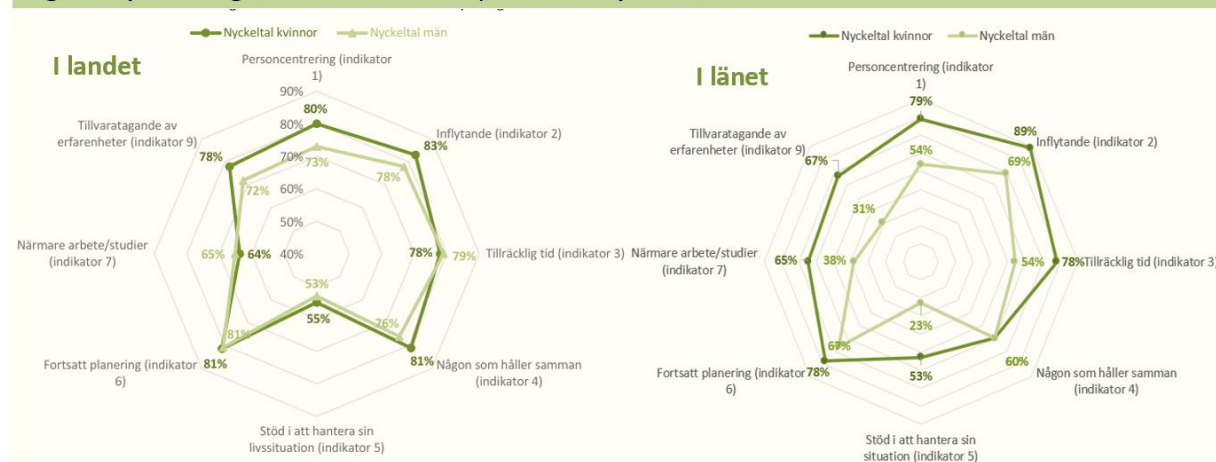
Nyckeltal kvinnor
Nyckeltal män

I landet

Personcentrering (indikator 1)
90%
80%
70%
60%
50%
40%
80%
73%
Inflytande (indikator 2)
83%
78%
Tillräcklig tid (indikator 3)
78%
79%
Någon som håller samman (indikator 4)
81%
76%
Stöd i att hantera sin livssituation (indikator 5)
55%
53%
Fortsatt planering (indikator 6)
81%
81%
Närmare arbete/studier (indikator 7)
64%
65%
Tillvaratagande av erfarenheter (indikator 9)
78%
72%

Nyckeltal kvinnor
Nyckeltal män

I länet

Personcentrering (indikator 1)
79%
54%
Inflytande (indikator 2)
89%
69%
Tillräcklig tid (indikator 3)
78%
54%
Någon som håller samman (indikator 4)
60%
Stöd i att hantera sin situation (indikator 5)
53%
23%
Fortsatt planering (indikator 6)
78%
67%
Närmare arbete/studier (indikator 7)
65%
38%
Tillvaratagande av erfarenheter (indikator 9)
67%
31%